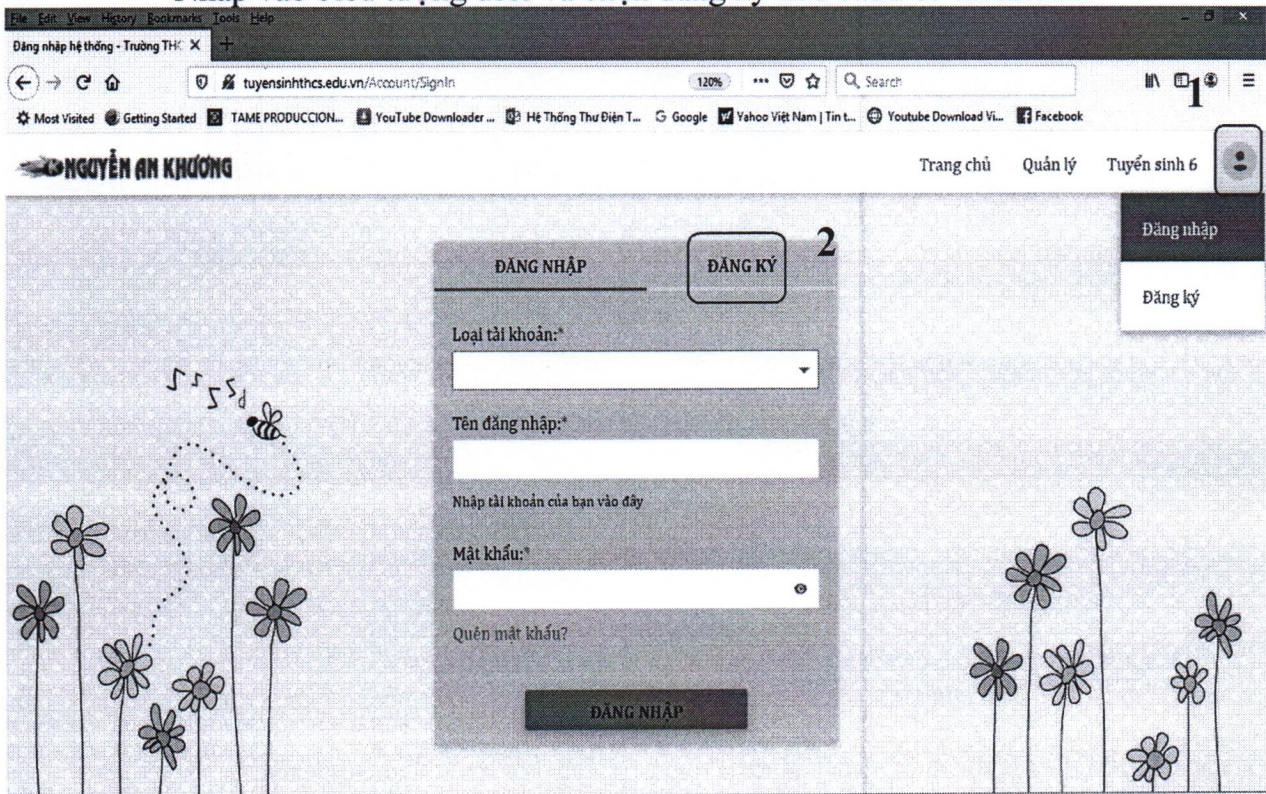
File Edit View History Bookmarks Tools Help

Đăng nhập hệ thống - Trường THC ×

tuyensinhthcs.edu.vn/Account/SignIn

120%

Search

Most Visited Getting Started TAME PRODUCCION... YouTube Downloader ... Hệ Thống Thư Điện T... Google Yahoo Việt Nam | Tin t... Youtube Download Vi... Facebook

1

NGUYỄN AN KHƯƠNG

Trang chủ Quản lý Tuyển sinh 6

Đăng nhập

Đăng ký

2

ĐĂNG NHẬP

ĐĂNG KÝ

Loại tài khoản:*

Tên đăng nhập:*

Nhập tài khoản của bạn vào đây

Mật khẩu:*

Quên mật khẩu?

ĐĂNG NHẬP